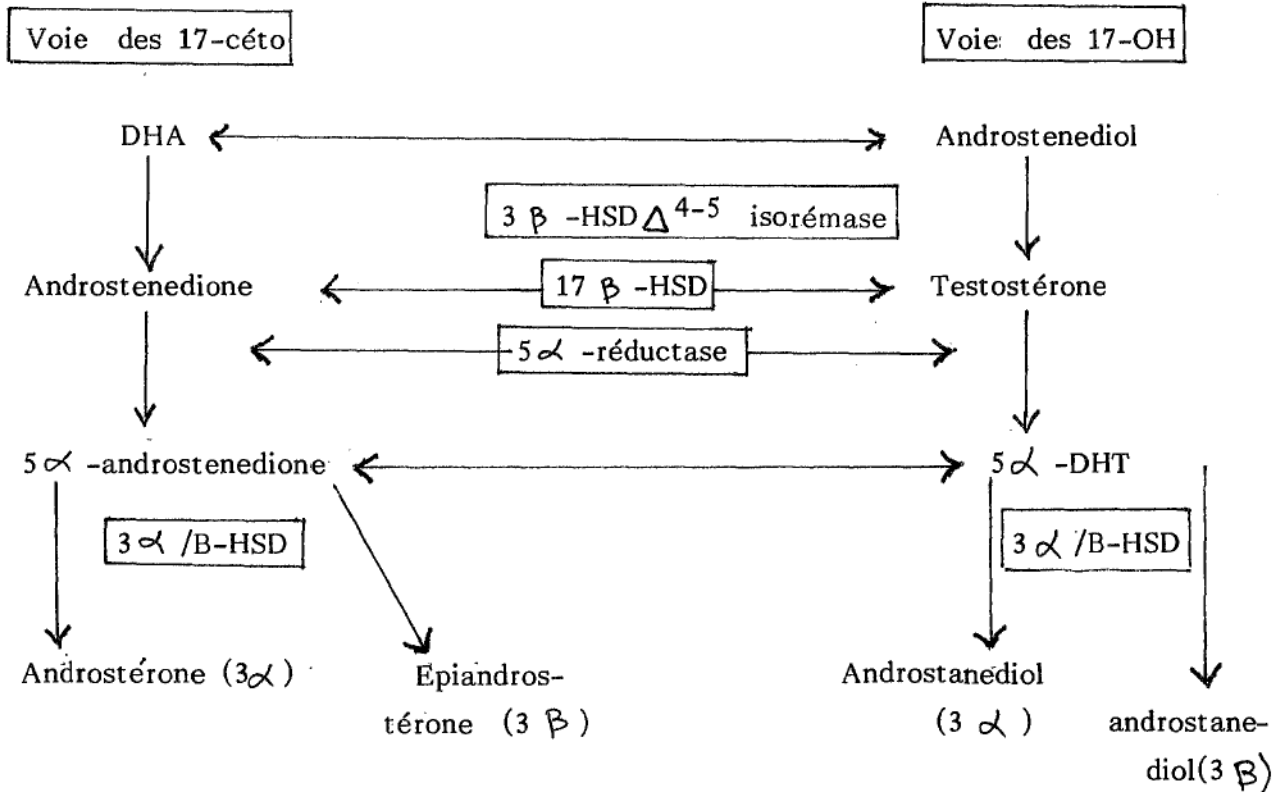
Voie des 17-céto

Voie des 17-OH

DHA

Androstenediol

$3\beta$ -HSD $\Delta^{4-5}$ isorémase

Androstenedione

$17\beta$ -HSD

Testostérone

$5\alpha$ -réductase

$5\alpha$ -androstenedione

$5\alpha$ -DHT

$3\alpha$ /B-HSD

$3\alpha$ /B-HSD

Androstérone ($3\alpha$)

Epiandrostérone ($3\beta$)

Androstanediol ($3\alpha$)

androstanediol($3\beta$)